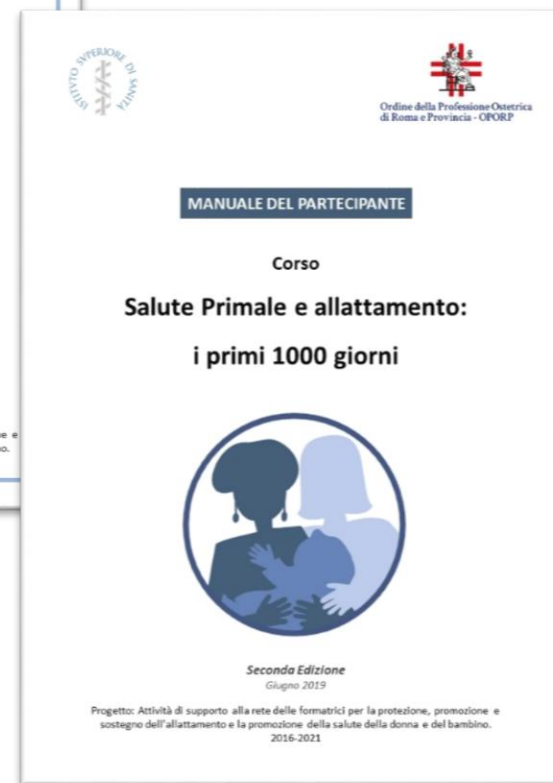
ISTITUTO SUPERIORE DI SANITÀ

Ordine della Professione Ostetrica di Roma e Provincia - OPORP

MANUALE DEL PARTECIPANTE

Corso

Salute Primale e allattamento:

i primi 1000 giorni

Seconda Edizione
Giugno 2019

Progetto: Attività di supporto alla rete delle formatrici per la protezione, promozione e sostegno dell'allattamento e la promozione della salute della donna e del bambino.
2016-2021

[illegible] e
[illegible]o.